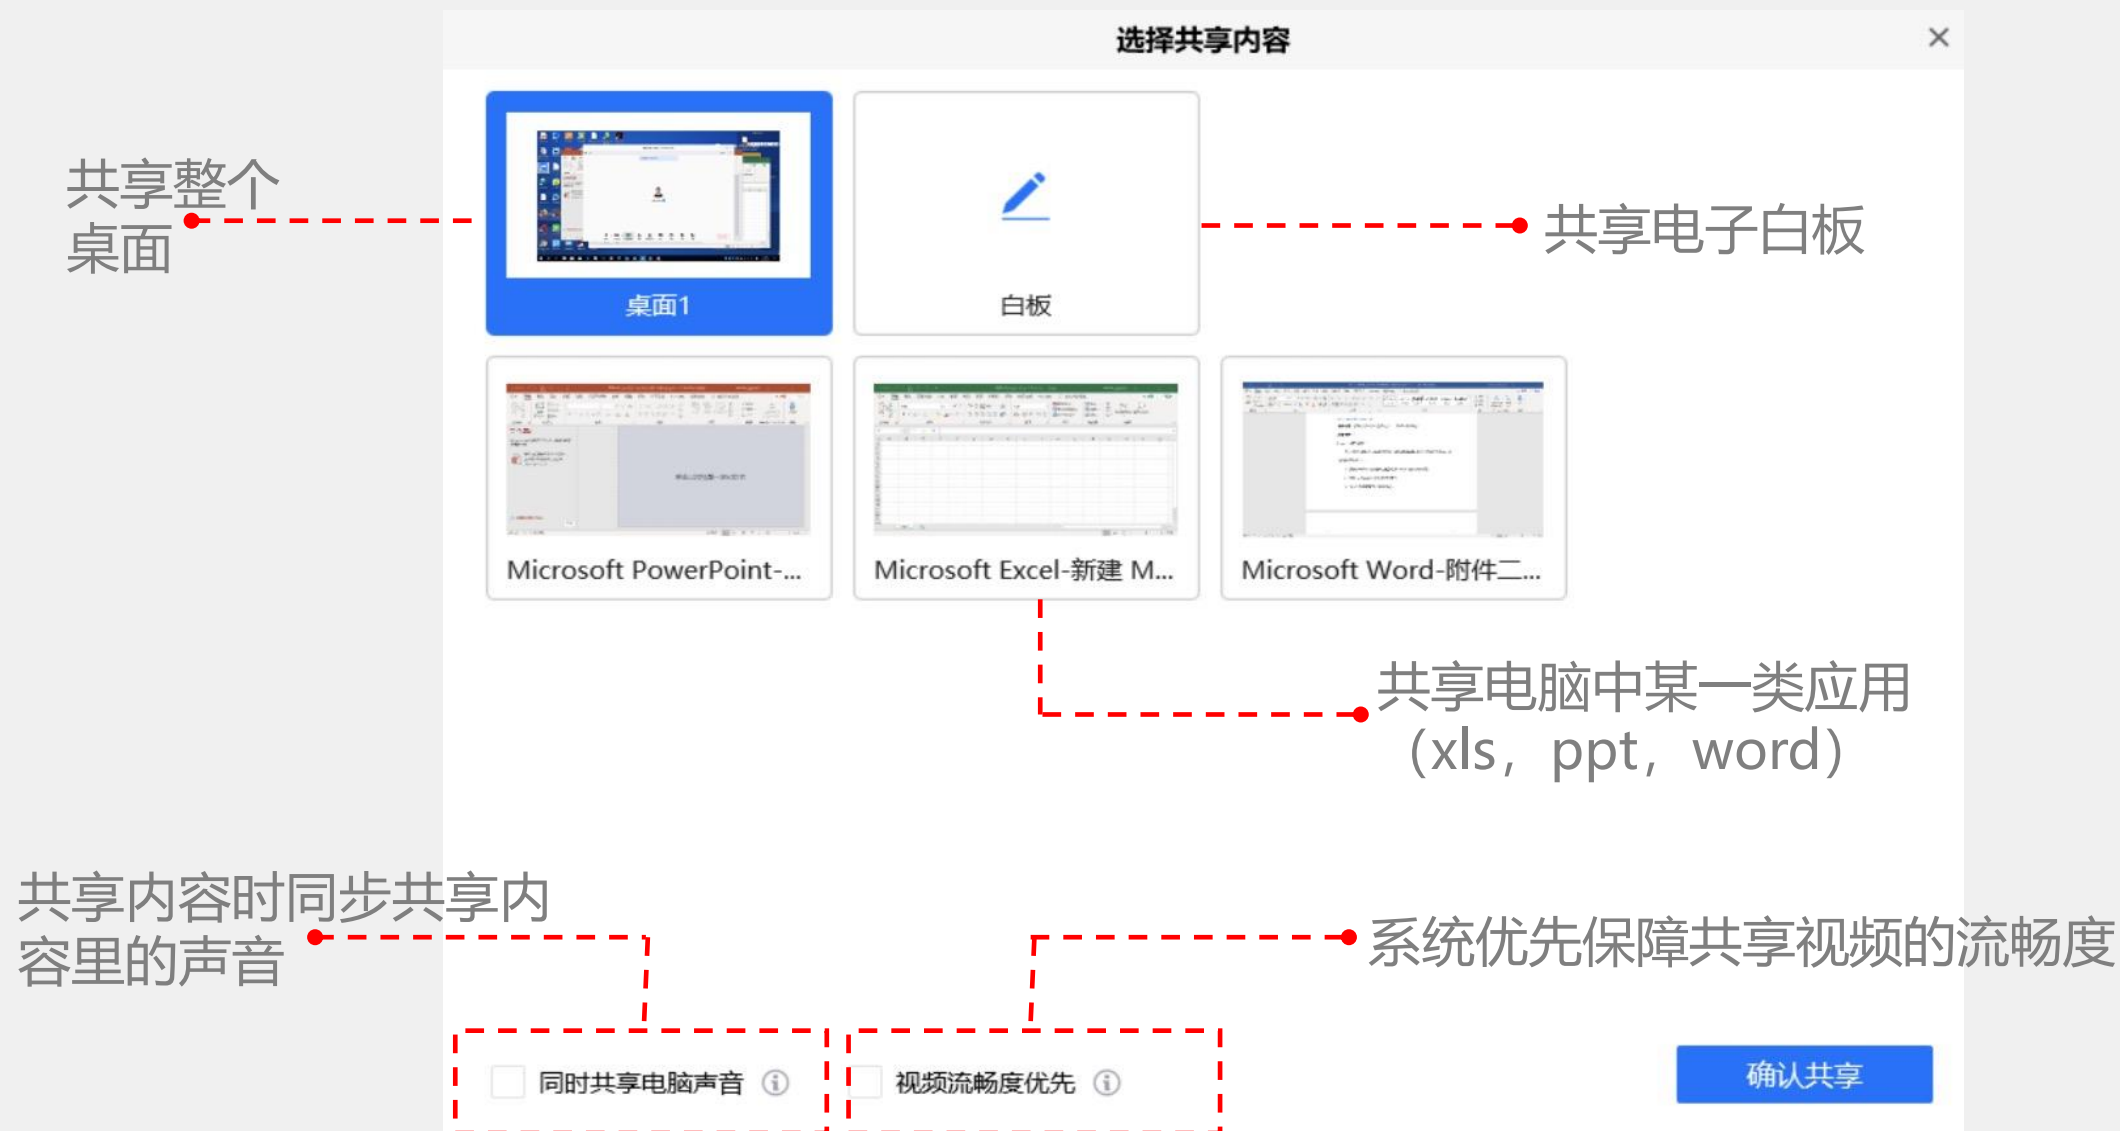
选择共享内容

×

共享整个桌面

桌面1

白板

共享电子白板

Microsoft PowerPoint-...

Microsoft Excel-新建 M...

Microsoft Word-附件二...

共享电脑中某一类应用（xls，ppt，word）

共享内容时同步共享内容里的声音

系统优先保障共享视频的流畅度

同时共享电脑声音 ⓘ

视频流畅度优先 ⓘ

确认共享